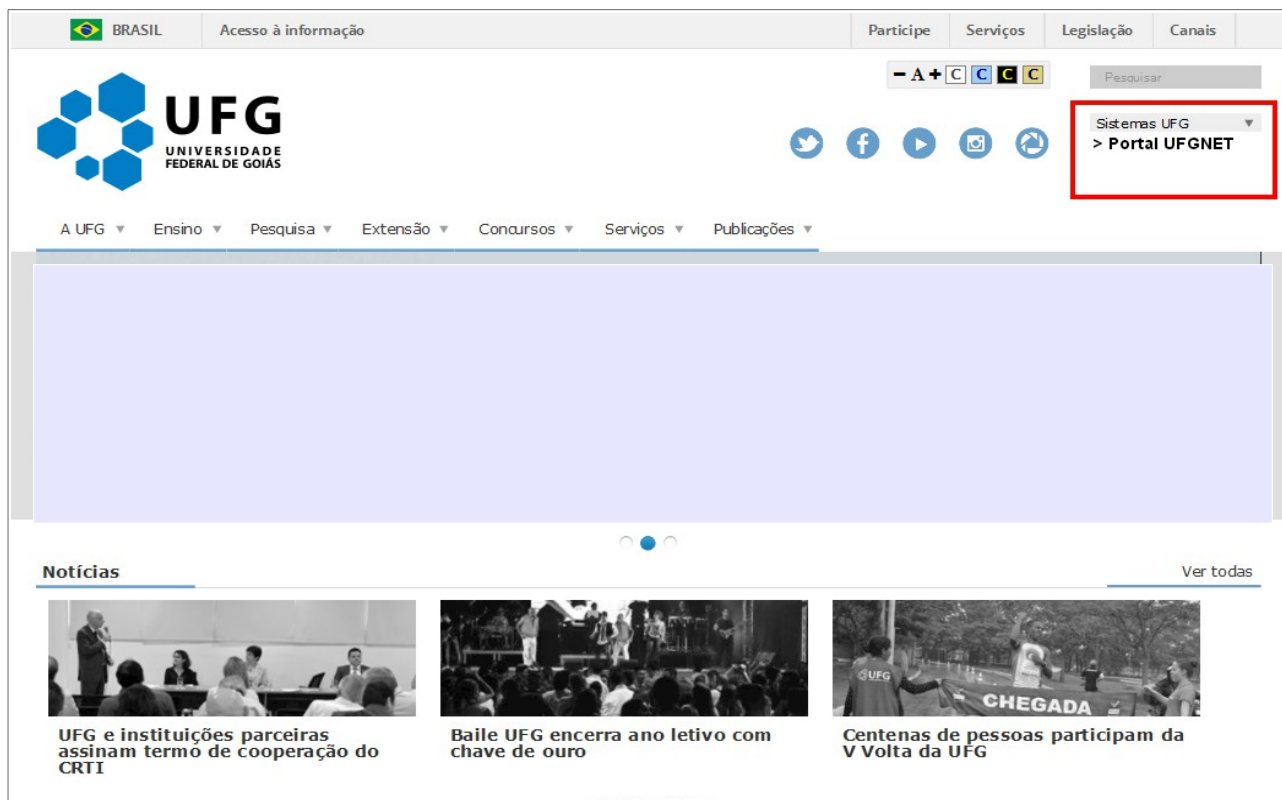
BRASIL Acesso à informação

Participe Serviços Legislação Canais

− A + C C C C

Pesquisar

UFG
UNIVERSIDADE FEDERAL DE GOIÁS

Sistemas UFG ▼
> Portal UFGNET

A UFG ▼ Ensino ▼ Pesquisa ▼ Extensão ▼ Concursos ▼ Serviços ▼ Publicações ▼

Notícias

Ver todas

CHEGADA

UFG e instituições parceiras assinam termo de cooperação do CRTI

Baile UFG encerra ano letivo com chave de ouro

Centenas de pessoas participam da V Volta da UFG